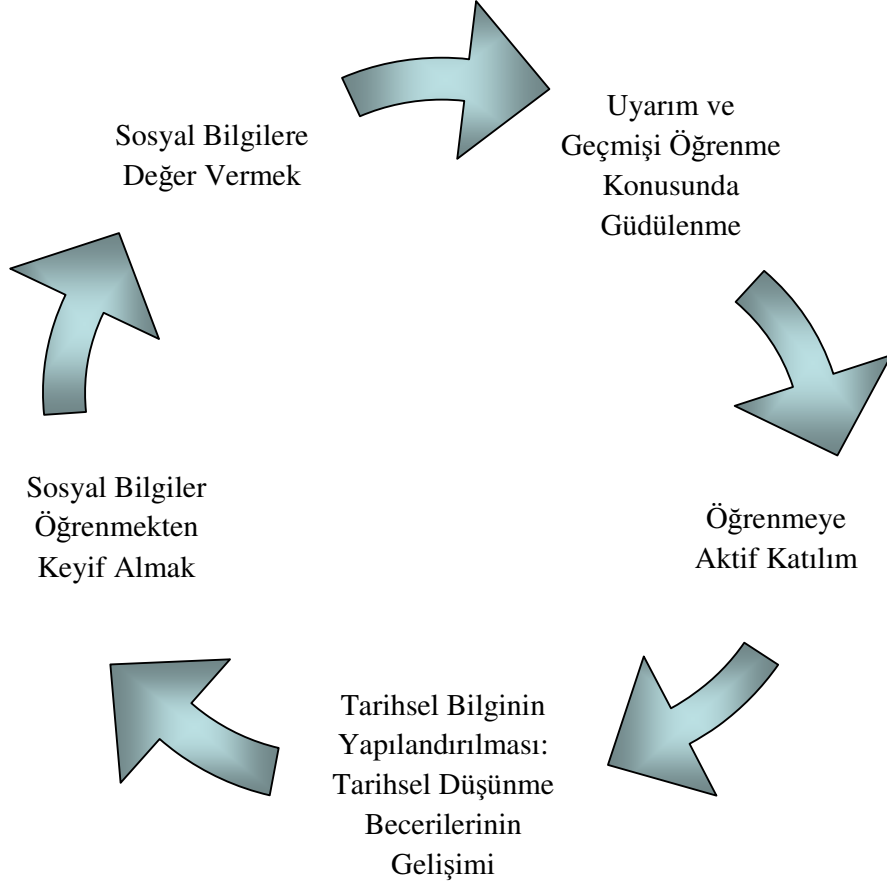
Uyarım ve Geçmişi Öğrenme Konusunda Güdülenme

Öğrenmeye Aktif Katılım

Tarihsel Bilginin Yapılandırılması: Tarihsel Düşünme Becerilerinin Gelişimi

Sosyal Bilgiler Öğrenmekten Keyif Almak

Sosyal Bilgilere Değer Vermek